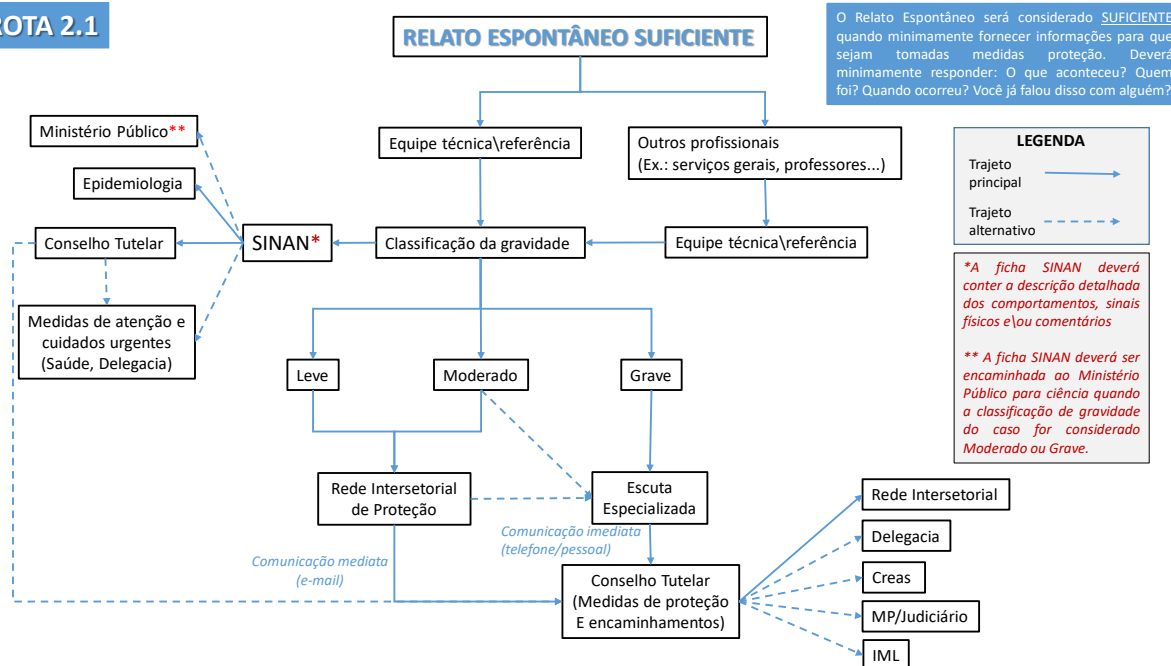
ROTA 2.1

RELATO ESPONTÂNEO SUFICIENTE

O Relato Espontâneo será considerado SUFICIENTE quando minimamente fornecer informações para que sejam tomadas medidas proteção. Deverá minimamente responder: O que aconteceu? Quem foi? Quando ocorreu? Você já falou disso com alguém?

LEGENDA
Trajeto principal
Trajeto alternativo

*A ficha SINAN deverá conter a descrição detalhada dos comportamentos, sinais físicos e\ou comentários

** A ficha SINAN deverá ser encaminhada ao Ministério Público para ciência quando a classificação de gravidade do caso for considerado Moderado ou Grave.

Equipe técnica\referência

Outros profissionais (Ex.: serviços gerais, professores...)

Ministério Público**

Epidemiologia

Conselho Tutelar

SINAN*

Classificação da gravidade

Equipe técnica\referência

Medidas de atenção e cuidados urgentes (Saúde, Delegacia)

Leve

Moderado

Grave

Rede Intersetorial de Proteção

Escuta Especializada

Comunicação imediata (telefone/pessoal)

Comunicação mediata (e-mail)

Conselho Tutelar (Medidas de proteção E encaminhamentos)

Rede Intersetorial

Delegacia

Creas

MP/Judiciário

IML